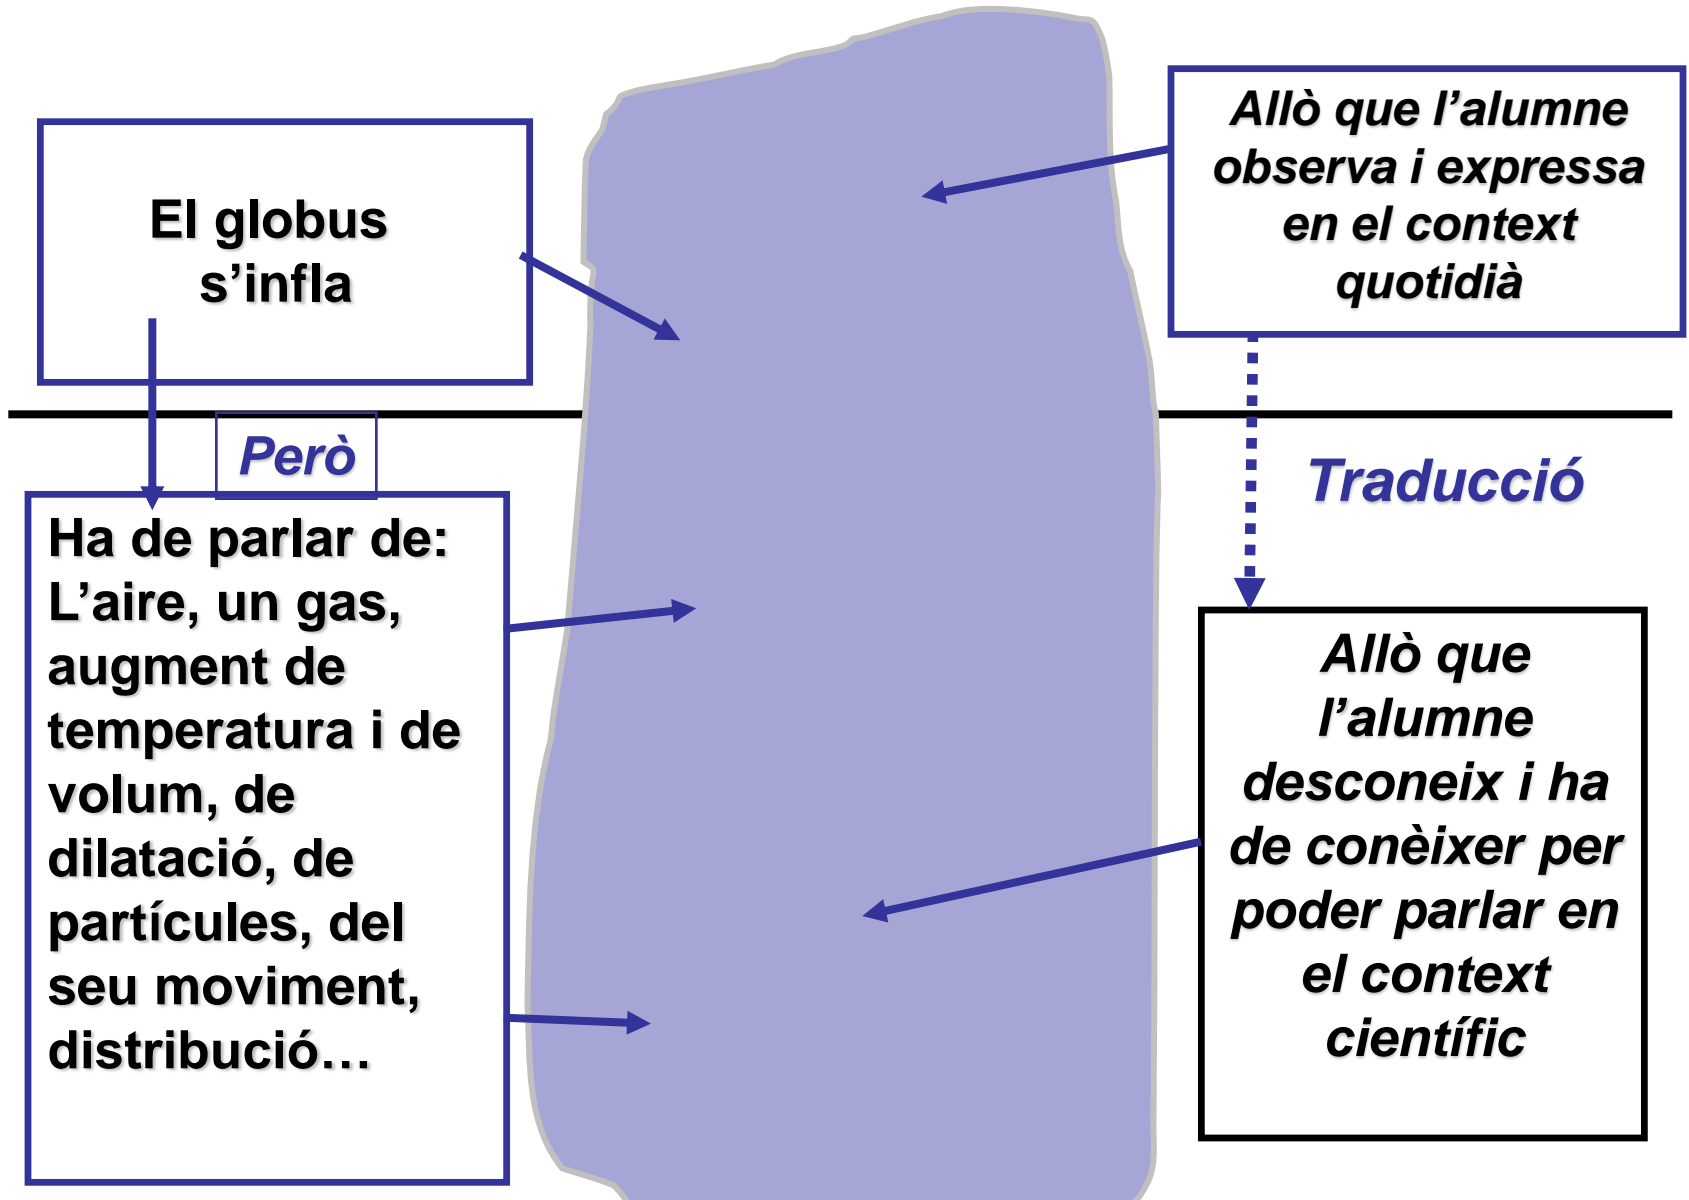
El globus s’infla

Allò que l’alumne observa i expressa en el context quotidià

Però

Traducció

Ha de parlar de: L’aire, un gas, augment de temperatura i de volum, de dilatació, de partícules, del seu moviment, distribució…

Allò que l’alumne desconeix i ha de conèixer per poder parlar en el context científic